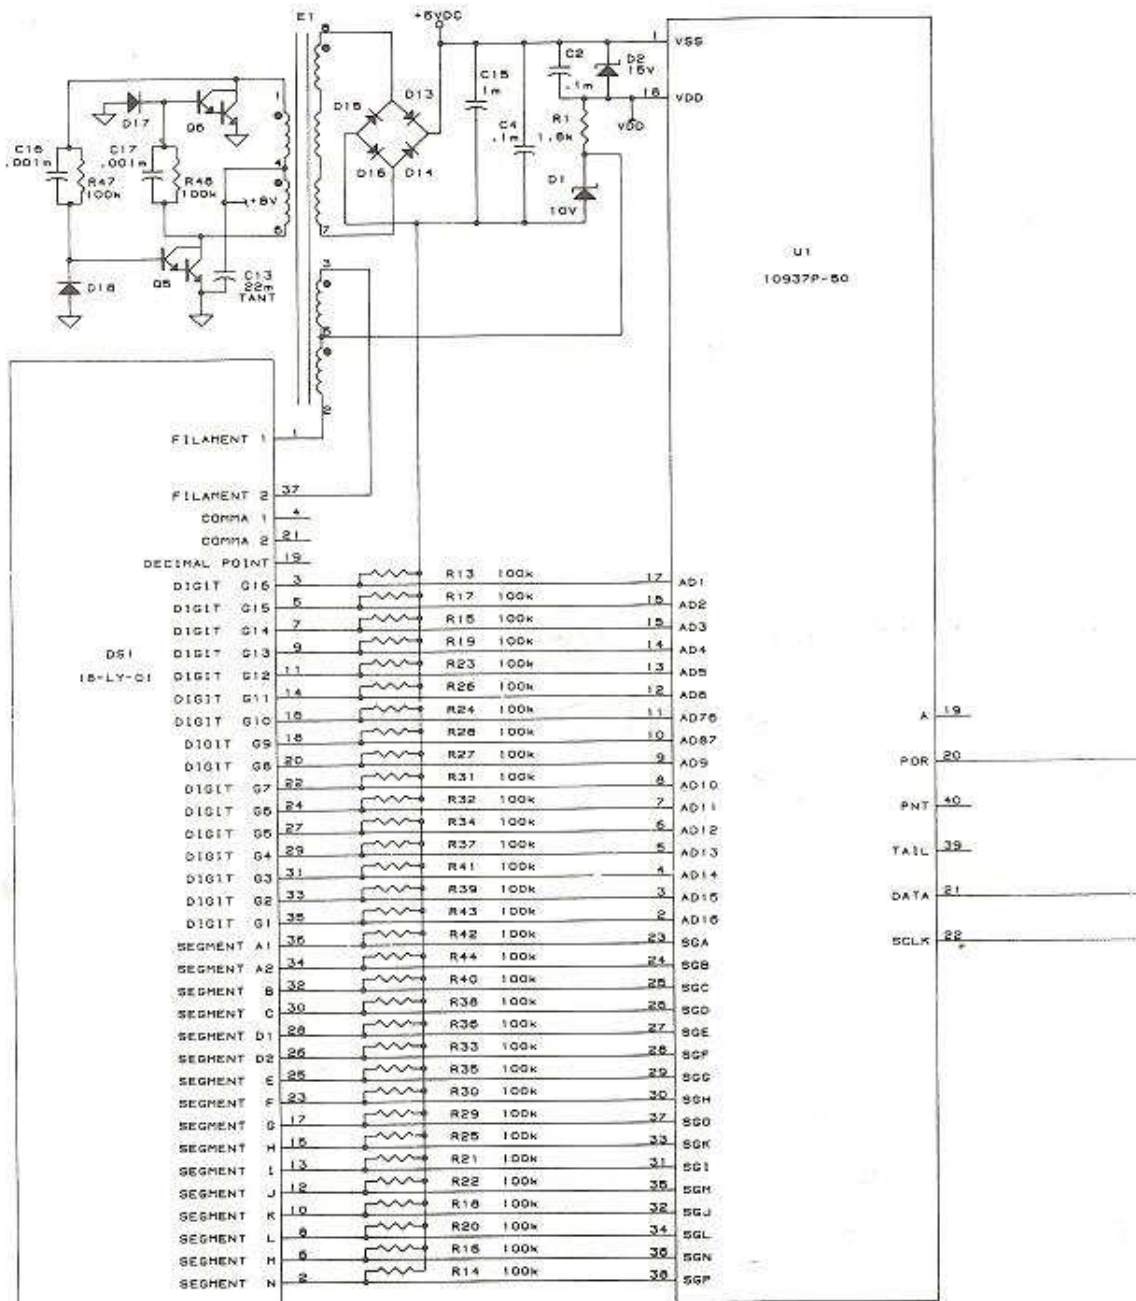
E1
+5VDC
1 VSS
C2 .1m
D2 15V
16 VDD
VDD
C15 1m
C4 .1m
R1 1.8k
D1 10V
D15 D13
D16 D14
D17 Q6
C16 .001m
R47 100k
C17 .001m
R48 100k
+8V
D18
Q5
C13 22m TANT
1 4 5 6 7 8 3 2
U1
10937P-50
DS1
18-LY-01
FILAMENT 1 1
FILAMENT 2 37
COMMA 1 4
COMMA 2 21
DECIMAL POINT 19
DIGIT G16 3 R13 100k 17 AD1
DIGIT G15 5 R17 100k 16 AD2
DIGIT G14 7 R15 100k 15 AD3
DIGIT G13 9 R19 100k 14 AD4
DIGIT G12 11 R23 100k 13 AD5
DIGIT G11 14 R26 100k 12 AD6
DIGIT G10 16 R24 100k 11 AD76
DIGIT G9 18 R28 100k 10 AD87
DIGIT G8 20 R27 100k 9 AD9
DIGIT G7 22 R31 100k 8 AD10
DIGIT G6 24 R32 100k 7 AD11
DIGIT G5 27 R34 100k 6 AD12
DIGIT G4 29 R37 100k 5 AD13
DIGIT G3 31 R41 100k 4 AD14
DIGIT G2 33 R39 100k 3 AD15
DIGIT G1 35 R43 100k 2 AD16
SEGMENT A1 36 R42 100k 23 SGA
SEGMENT A2 34 R44 100k 24 SGB
SEGMENT B 32 R40 100k 25 SGC
SEGMENT C 30 R38 100k 26 SGD
SEGMENT D1 28 R36 100k 27 SGE
SEGMENT D2 26 R33 100k 28 SGF
SEGMENT E 25 R35 100k 29 SGG
SEGMENT F 23 R30 100k 30 SGH
SEGMENT G 17 R29 100k 37 SGO
SEGMENT H 15 R25 100k 33 SGK
SEGMENT I 13 R21 100k 31 SGI
SEGMENT J 12 R22 100k 35 SGM
SEGMENT K 10 R18 100k 32 SGJ
SEGMENT L 8 R20 100k 34 SGL
SEGMENT M 6 R16 100k 36 SGN
SEGMENT N 2 R14 100k 38 SGP
A 19
POR 20
PNT 40
TAIL 39
DATA 21
SCLK 22